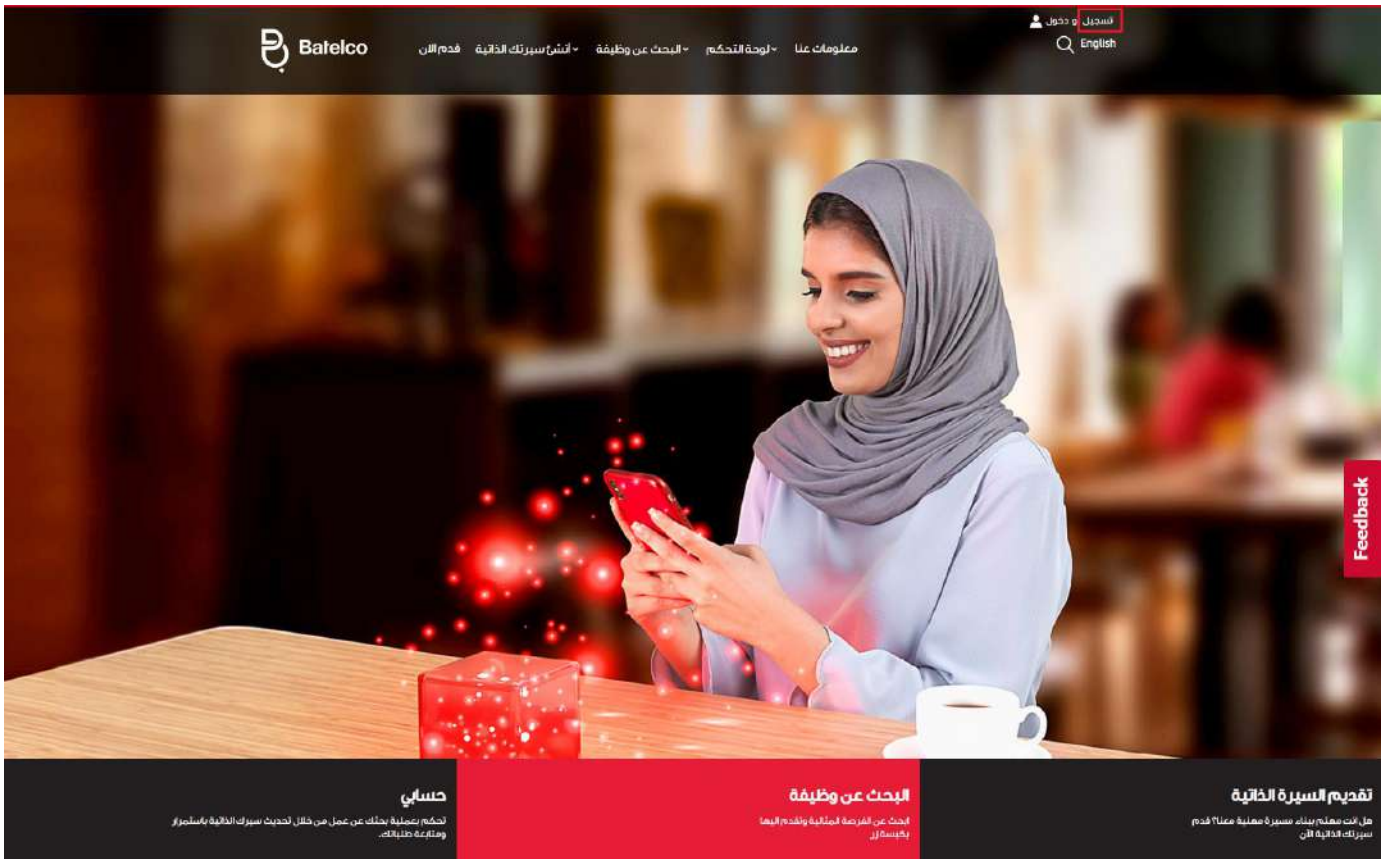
Batelco

معلومات عنا
لوحة التحكم
البحث عن وظيفة
أنشئ سيرتك الذاتية
قدم الآن

تسجيل / دخول
English

Feedback

تقديم السيرة الذاتية
هل انت مهتم ببناء مسيرة مهنية معنا؟ قدم سيرتك الذاتية الآن

البحث عن وظيفة
ابحث عن الفرصة المثالية وتقدم اليها بكبسة زر

حسابي
تحكم بعملية بحثك عن عمل من خلال تحديث سيرتك الذاتية باستمرار ومتابعة طلباتك.